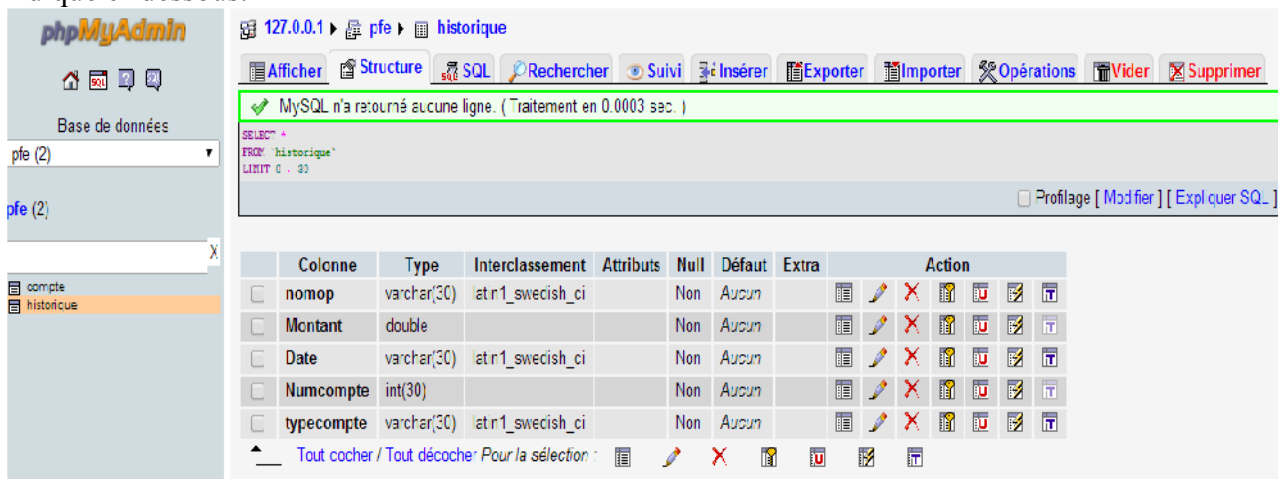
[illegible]

phpMyAdmin

Base de données

pfe (2)

pfe (2)

compte
historique

127.0.0.1 ▸ pfe ▸ historique

Afficher | Structure | SQL | Rechercher | Suivi | Insérer | Exporter | Importer | Opérations | Vider | Supprimer

MySQL n'a retourné aucune ligne. ( Traitement en 0.0003 sec. )

SELECT *
FROM `historique`
LIMIT 0 , 30

Profilage [ Modifier ] [ Expliquer SQL ]

| | Colonne | Type | Interclassement | Attributs | Null | Défaut | Extra | Action |
|---|---|---|---|---|---|---|---|---|
| | nomop | varchar(30) | latin1_swedish_ci | | Non | Aucun | | |
| | Montant | double | | | Non | Aucun | | |
| | Date | varchar(30) | latin1_swedish_ci | | Non | Aucun | | |
| | Numcompte | int(30) | | | Non | Aucun | | |
| | typecompte | varchar(30) | latin1_swedish_ci | | Non | Aucun | | |

Tout cocher / Tout décocher Pour la sélection :